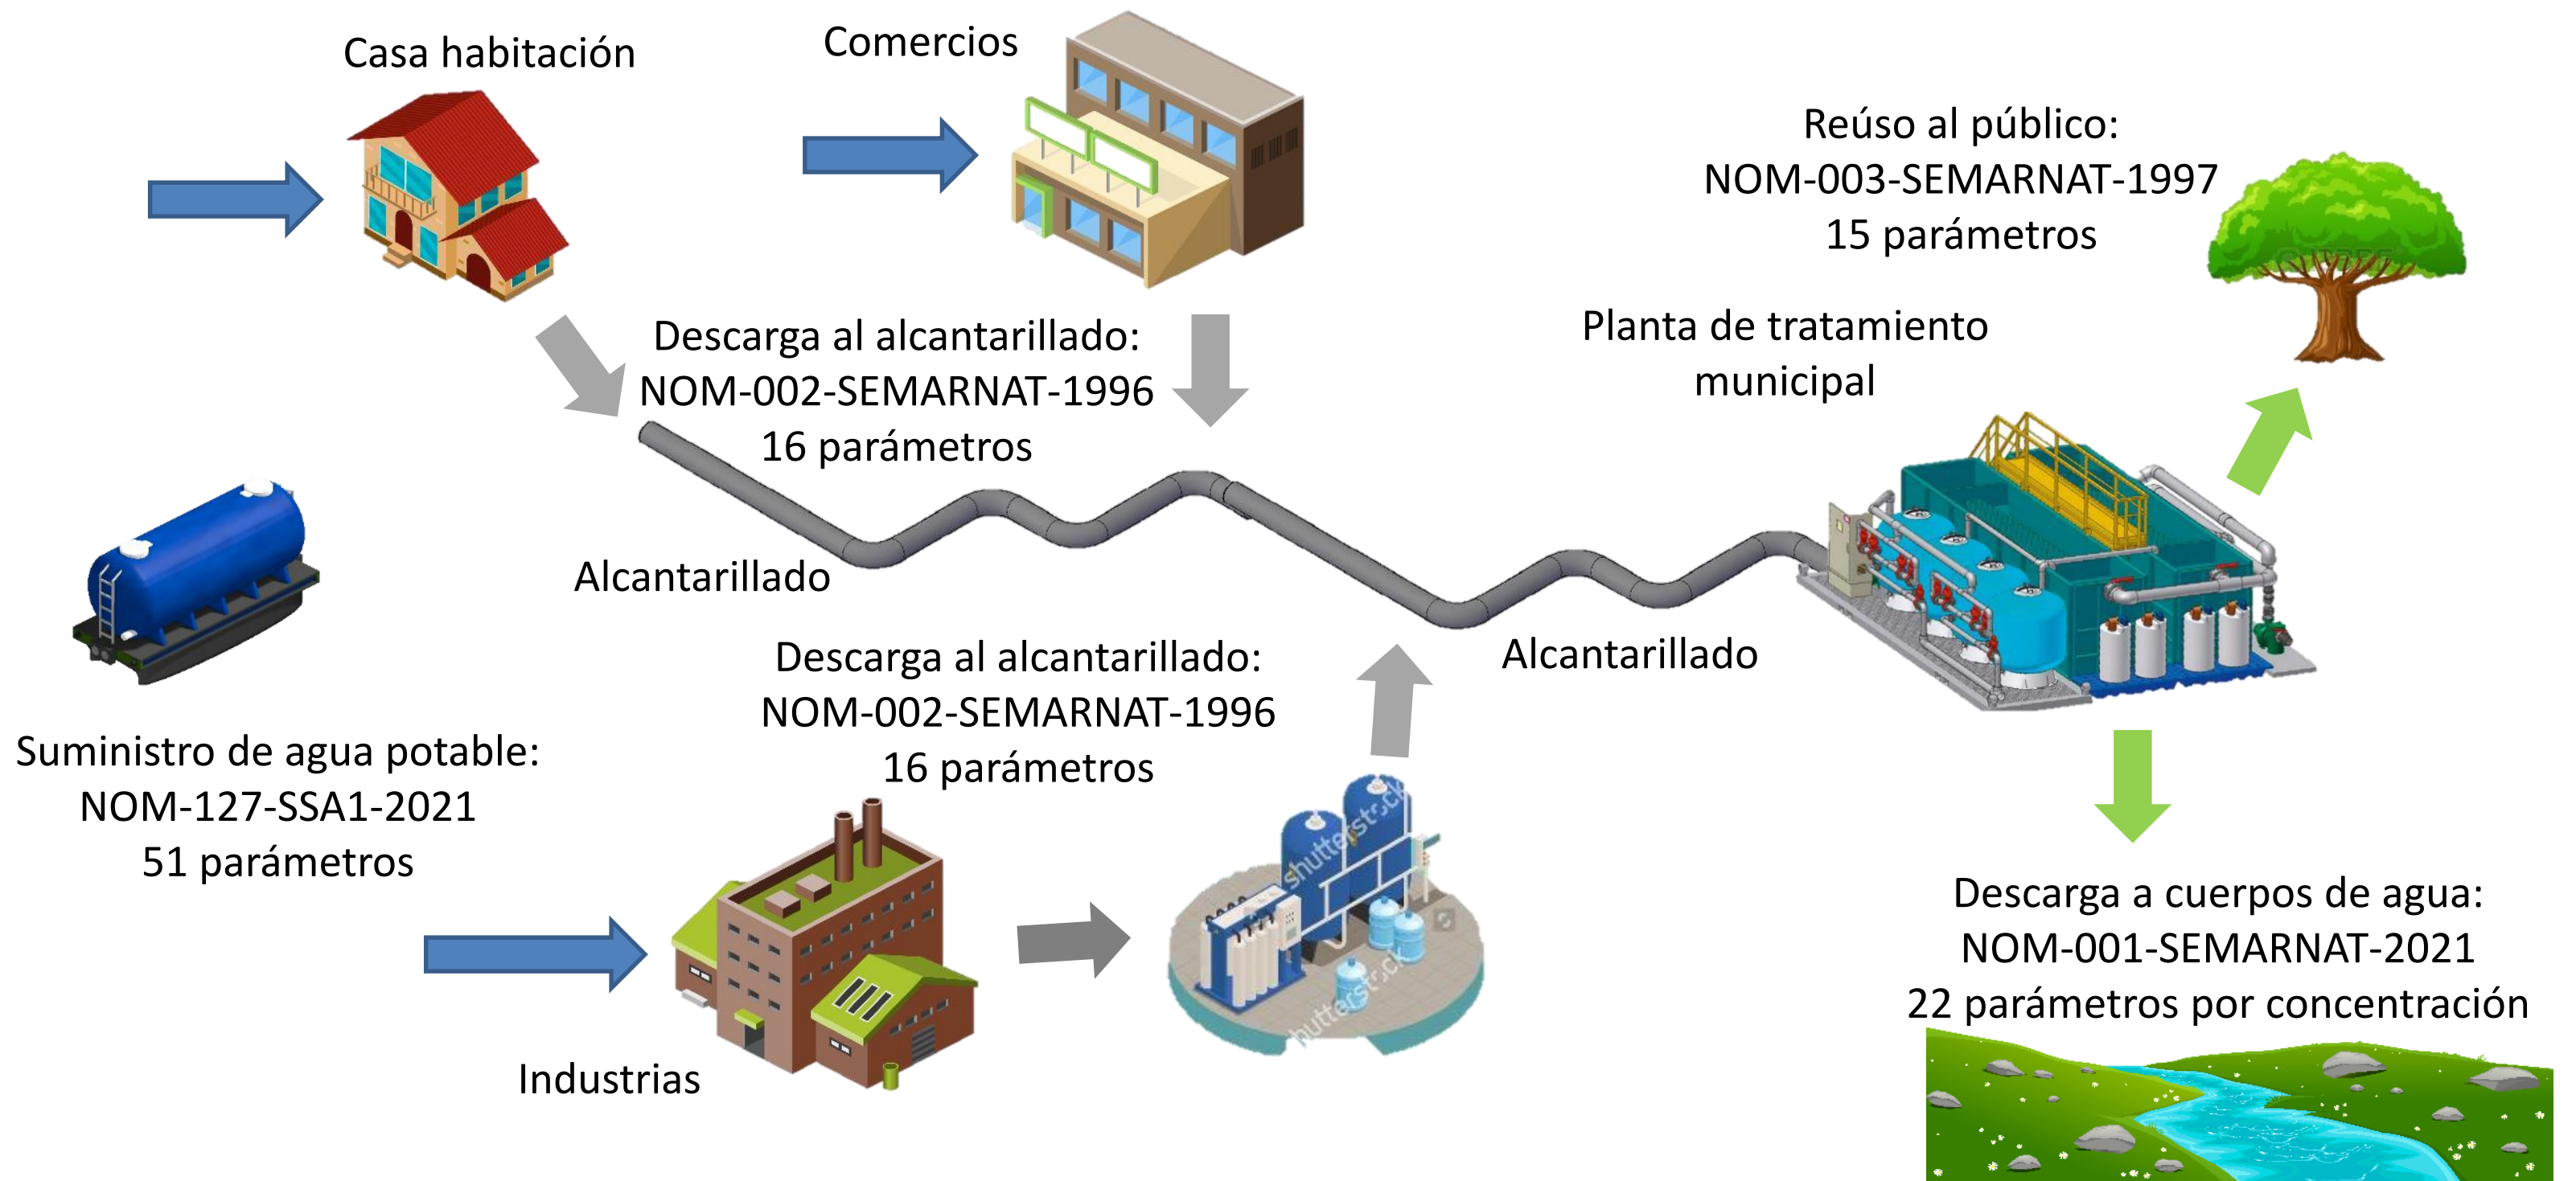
Casa habitación

Comercios

Reúso al público:
NOM-003-SEMARNAT-1997
15 parámetros

Descarga al alcantarillado:
NOM-002-SEMARNAT-1996
16 parámetros

Planta de tratamiento municipal

Alcantarillado

Descarga al alcantarillado:
NOM-002-SEMARNAT-1996
16 parámetros

Alcantarillado

Suministro de agua potable:
NOM-127-SSA1-2021
51 parámetros

Descarga a cuerpos de agua:
NOM-001-SEMARNAT-2021
22 parámetros por concentración

Industrias

shutterstock